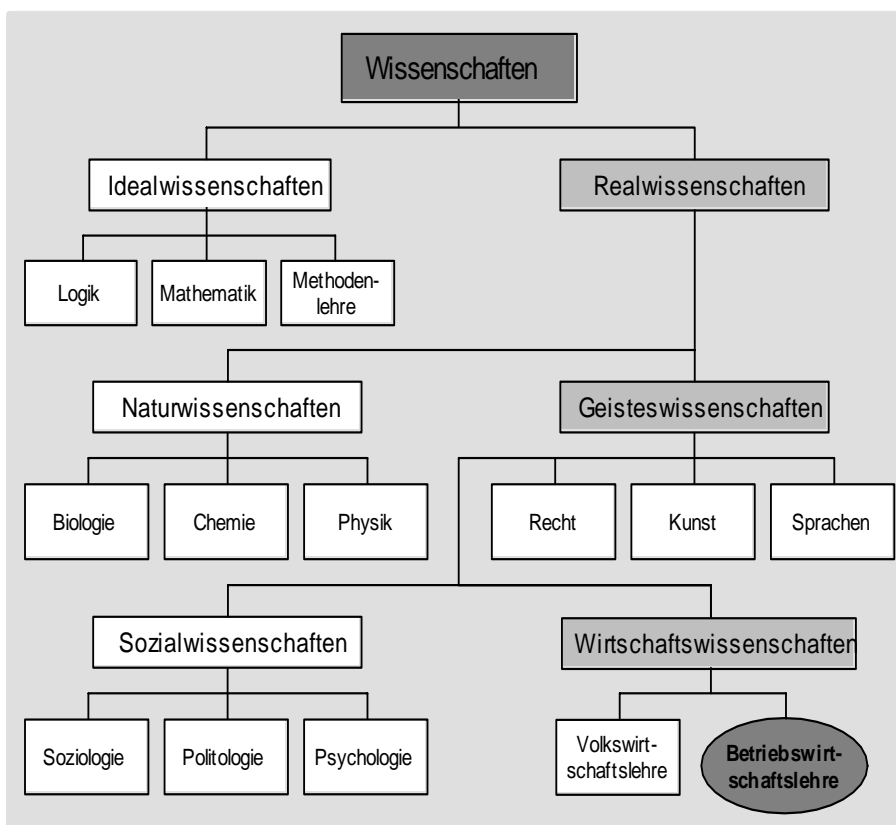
Wissenschaften

Idealwissenschaften

Realwissenschaften

Logik

Mathematik

Methodenlehre

Naturwissenschaften

Geisteswissenschaften

Biologie

Chemie

Physik

Recht

Kunst

Sprachen

Sozialwissenschaften

Wirtschaftswissenschaften

Soziologie

Politologie

Psychologie

Volkswirtschaftslehre

Betriebswirtschaftslehre